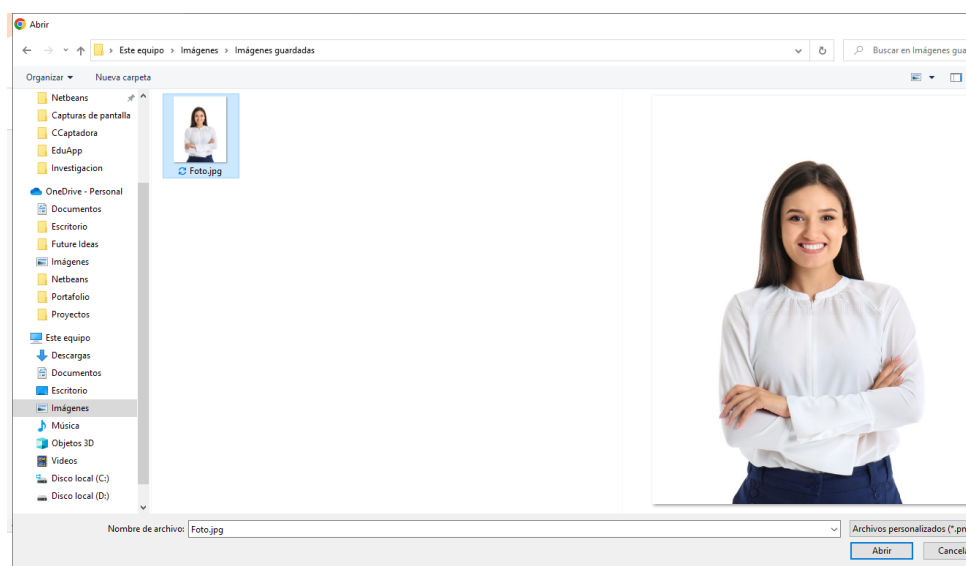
Abrir

Este equipo > Imágenes > Imágenes guardadas

Buscar en Imágenes gua

Organizar ▾
Nueva carpeta

Netbeans
Capturas de pantalla
CCaptadora
EduApp
Investigacion
OneDrive - Personal
Documentos
Escritorio
Future Ideas
Imágenes
Netbeans
Portafolio
Proyectos
Este equipo
Descargas
Documentos
Escritorio
Imágenes
Música
Objetos 3D
Videos
Disco local (C:)
Disco local (D:)

Foto.jpg

Nombre de archivo: Foto.jpg
Archivos personalizados (*.pn
Abrir
Cancela